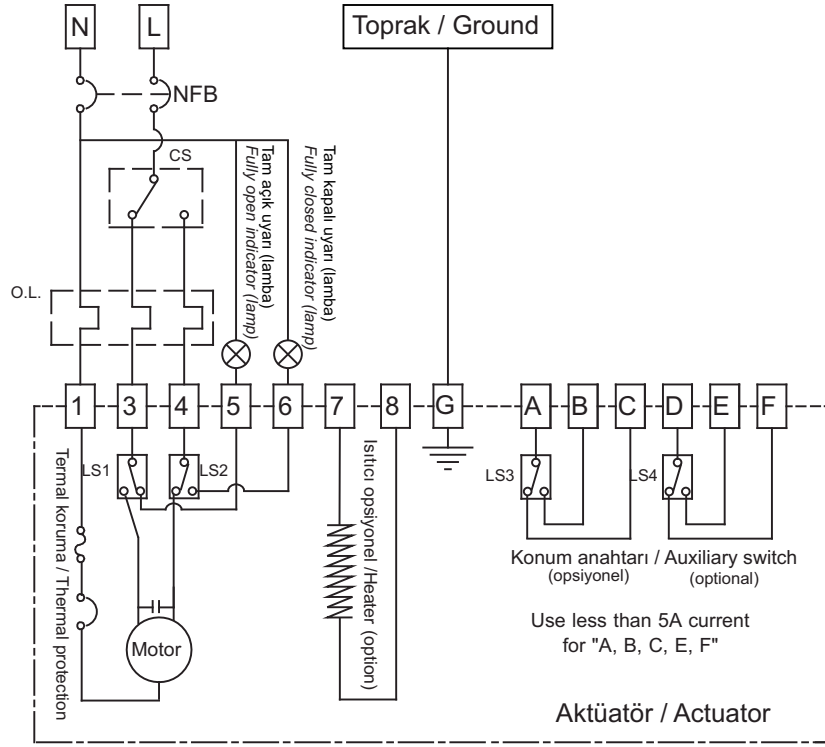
N
L
Toprak / Ground
NFB
CS
Tam açık uyarı (lamba)
Fully open indicator (lamp)
Tam kapalı uyarı (lamba)
Fully closed indicator (lamp)
O.L.
1
3
4
5
6
7
8
G
A
B
C
D
E
F
LS1
LS2
LS3
LS4
Termal koruma / Thermal protection
Isıtıcı opsiyonel /Heater (option)
Motor
Konum anahtarı / Auxiliary switch
(opsiyonel)
(optional)
Use less than 5A current for "A, B, C, E, F"
Aktüatör / Actuator